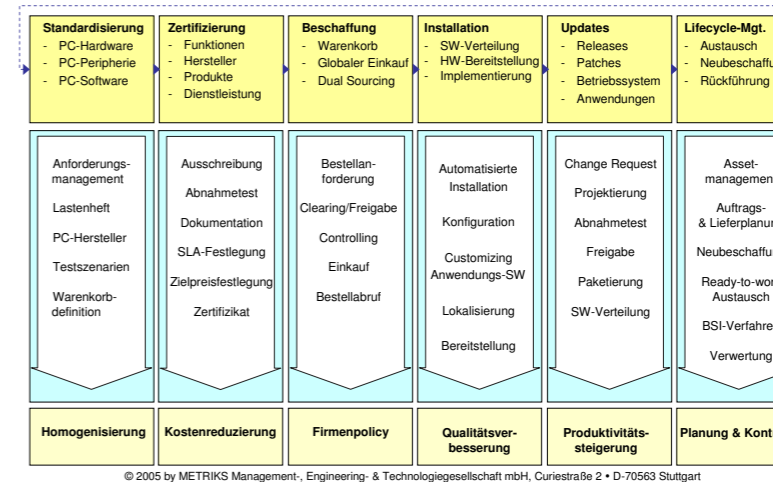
**Standardisierung**
- PC-Hardware
- PC-Peripherie
- PC-Software

**Zertifizierung**
- Funktionen
- Hersteller
- Produkte
- Dienstleistung

**Beschaffung**
- Warenkorb
- Globaler Einkauf
- Dual Sourcing

**Installation**
- SW-Verteilung
- HW-Bereitstellung
- Implementierung

**Updates**
- Releases
- Patches
- Betriebssystem
- Anwendungen

**Lifecycle-Mgt.**
- Austausch
- Neubeschaffu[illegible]
- Rückführung

Anforderungsmanagement
Lastenheft
PC-Hersteller
Testszenarien
Warenkorbdefinition

Ausschreibung
Abnahmetest
Dokumentation
SLA-Festlegung
Zielpreisfestlegung
Zertifikat

Bestellanforderung
Clearing/Freigabe
Controlling
Einkauf
Bestellabruf

Automatisierte Installation
Konfiguration
Customizing Anwendungs-SW
Lokalisierung
Bereitstellung

Change Request
Projektierung
Abnahmetest
Freigabe
Paketierung
SW-Verteilung

Assetmanagemen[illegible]
Auftrags- & Lieferplanu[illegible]
Neubeschaffu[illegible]
Ready-to-wor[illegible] Austausch
BSI-Verfahre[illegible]
Verwertung

**Homogenisierung**

**Kostenreduzierung**

**Firmenpolicy**

**Qualitätsverbesserung**

**Produktivitätssteigerung**

**Planung & Kont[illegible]**

© 2005 by METRIKS Management-, Engineering- & Technologiegesellschaft mbH, Curiestraße 2 • D-70563 Stuttgart